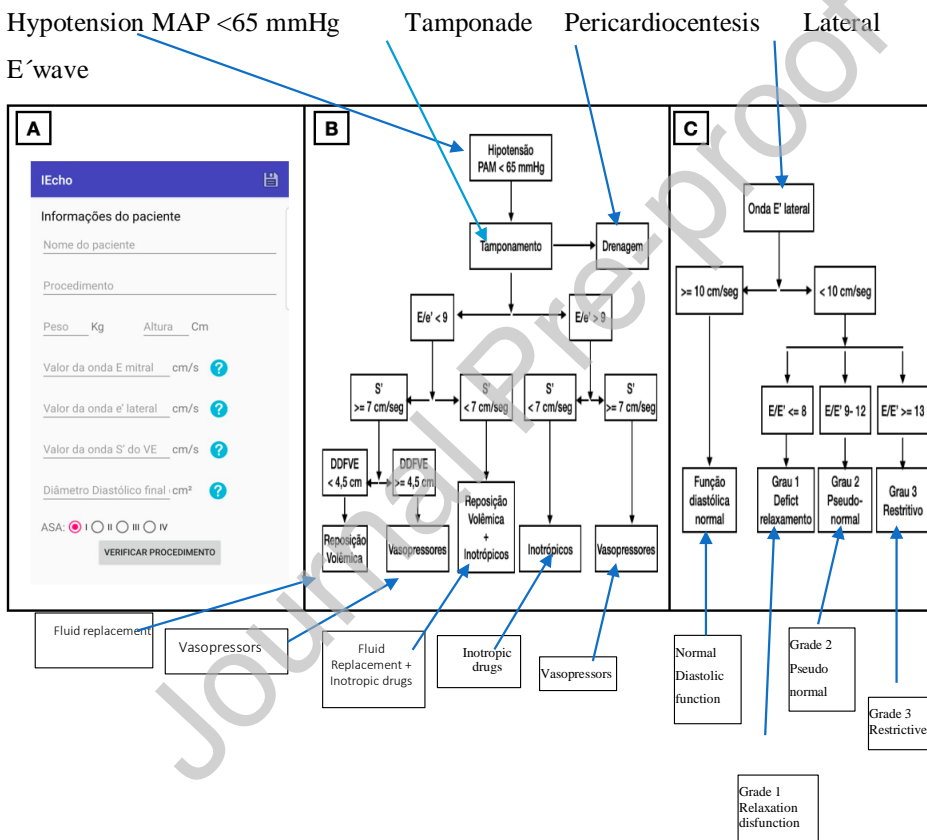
Hypotension MAP <65 mmHg Tamponade Pericardiocentesis Lateral

E´wave

A

IEcho

Informações do paciente

Nome do paciente

Procedimento

Peso Kg Altura Cm

Valor da onda E mitral cm/s

Valor da onda e' lateral cm/s

Valor da onda S' do VE cm/s

Diâmetro Diastólico final cm²

ASA: I II III IV

VERIFICAR PROCEDIMENTO

B

Hipotensão PAM < 65 mmHg

Tamponamento

Drenagem

E/e' < 9

E/e' > 9

S' >= 7 cm/seg

S' < 7 cm/seg

S' < 7 cm/seg

S' >= 7 cm/seg

DDFVE < 4,5 cm

DDFVE >= 4,5 cm

Reposição Volêmica + Inotrópicos

Reposição Volêmica

Vasopressores

Inotrópicos

Vasopressores

C

Onda E' lateral

>= 10 cm/seg

< 10 cm/seg

E/E' <= 8

E/E' 9- 12

E/E' >= 13

Função diastólica normal

Grau 1 Defict relaxamento

Grau 2 Pseudo-normal

Grau 3 Restritivo

Fluid replacement

Vasopressors

Fluid Replacement + Inotropic drugs

Inotropic drugs

Vasopressors

Normal Diastolic function

Grade 2 Pseudo normal

Grade 3 Restrictive

Grade 1 Relaxation disfunction

Journal Pre-proof